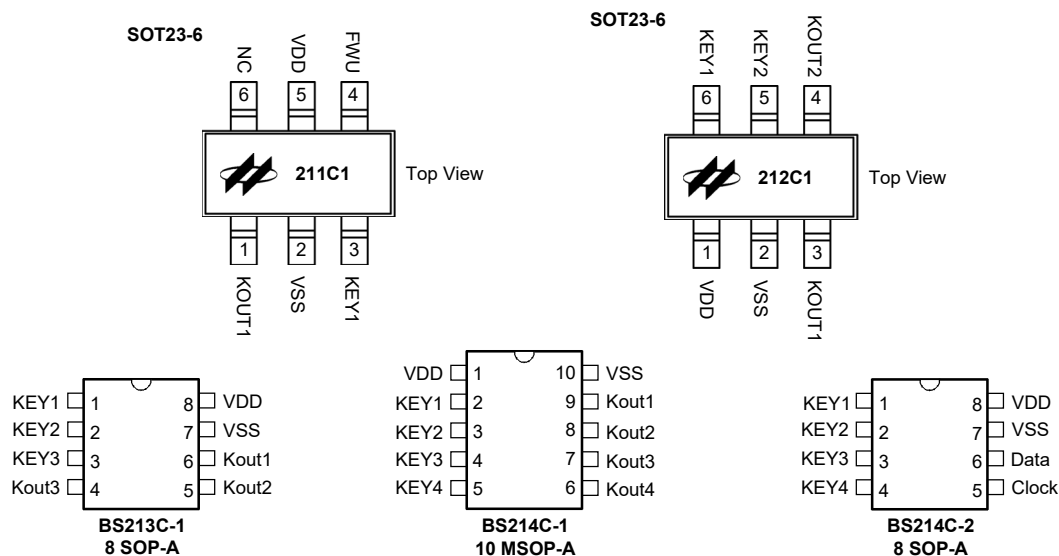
SOT23-6

NC VDD FWU
6 5 4
211C1
Top View
1 2 3
KOUT1 VSS KEY1

SOT23-6

KEY1 KEY2 KOUT2
6 5 4
212C1
Top View
1 2 3
VDD VSS KOUT1

KEY1 1
KEY2 2
KEY3 3
Kout3 4
8 VDD
7 VSS
6 Kout1
5 Kout2
BS213C-1
8 SOP-A

VDD 1
KEY1 2
KEY2 3
KEY3 4
KEY4 5
10 VSS
9 Kout1
8 Kout2
7 Kout3
6 Kout4
BS214C-1
10 MSOP-A

KEY1 1
KEY2 2
KEY3 3
KEY4 4
8 VDD
7 VSS
6 Data
5 Clock
BS214C-2
8 SOP-A